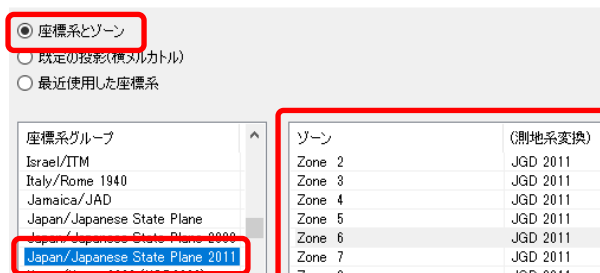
座標系とゾーン
既定の投影(横メルカトル)
最近使用した座標系

座標系グループ
Israel/ITM
Italy/Rome 1940
Jamaica/JAD
Japan/Japanese State Plane
Japan/Japanese State Plane 2000
Japan/Japanese State Plane 2011
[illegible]

| ゾーン | (測地系変換) |
|---|---|
| Zone 2 | JGD 2011 |
| Zone 3 | JGD 2011 |
| Zone 4 | JGD 2011 |
| Zone 5 | JGD 2011 |
| Zone 6 | JGD 2011 |
| Zone 7 | JGD 2011 |
| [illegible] | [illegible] |